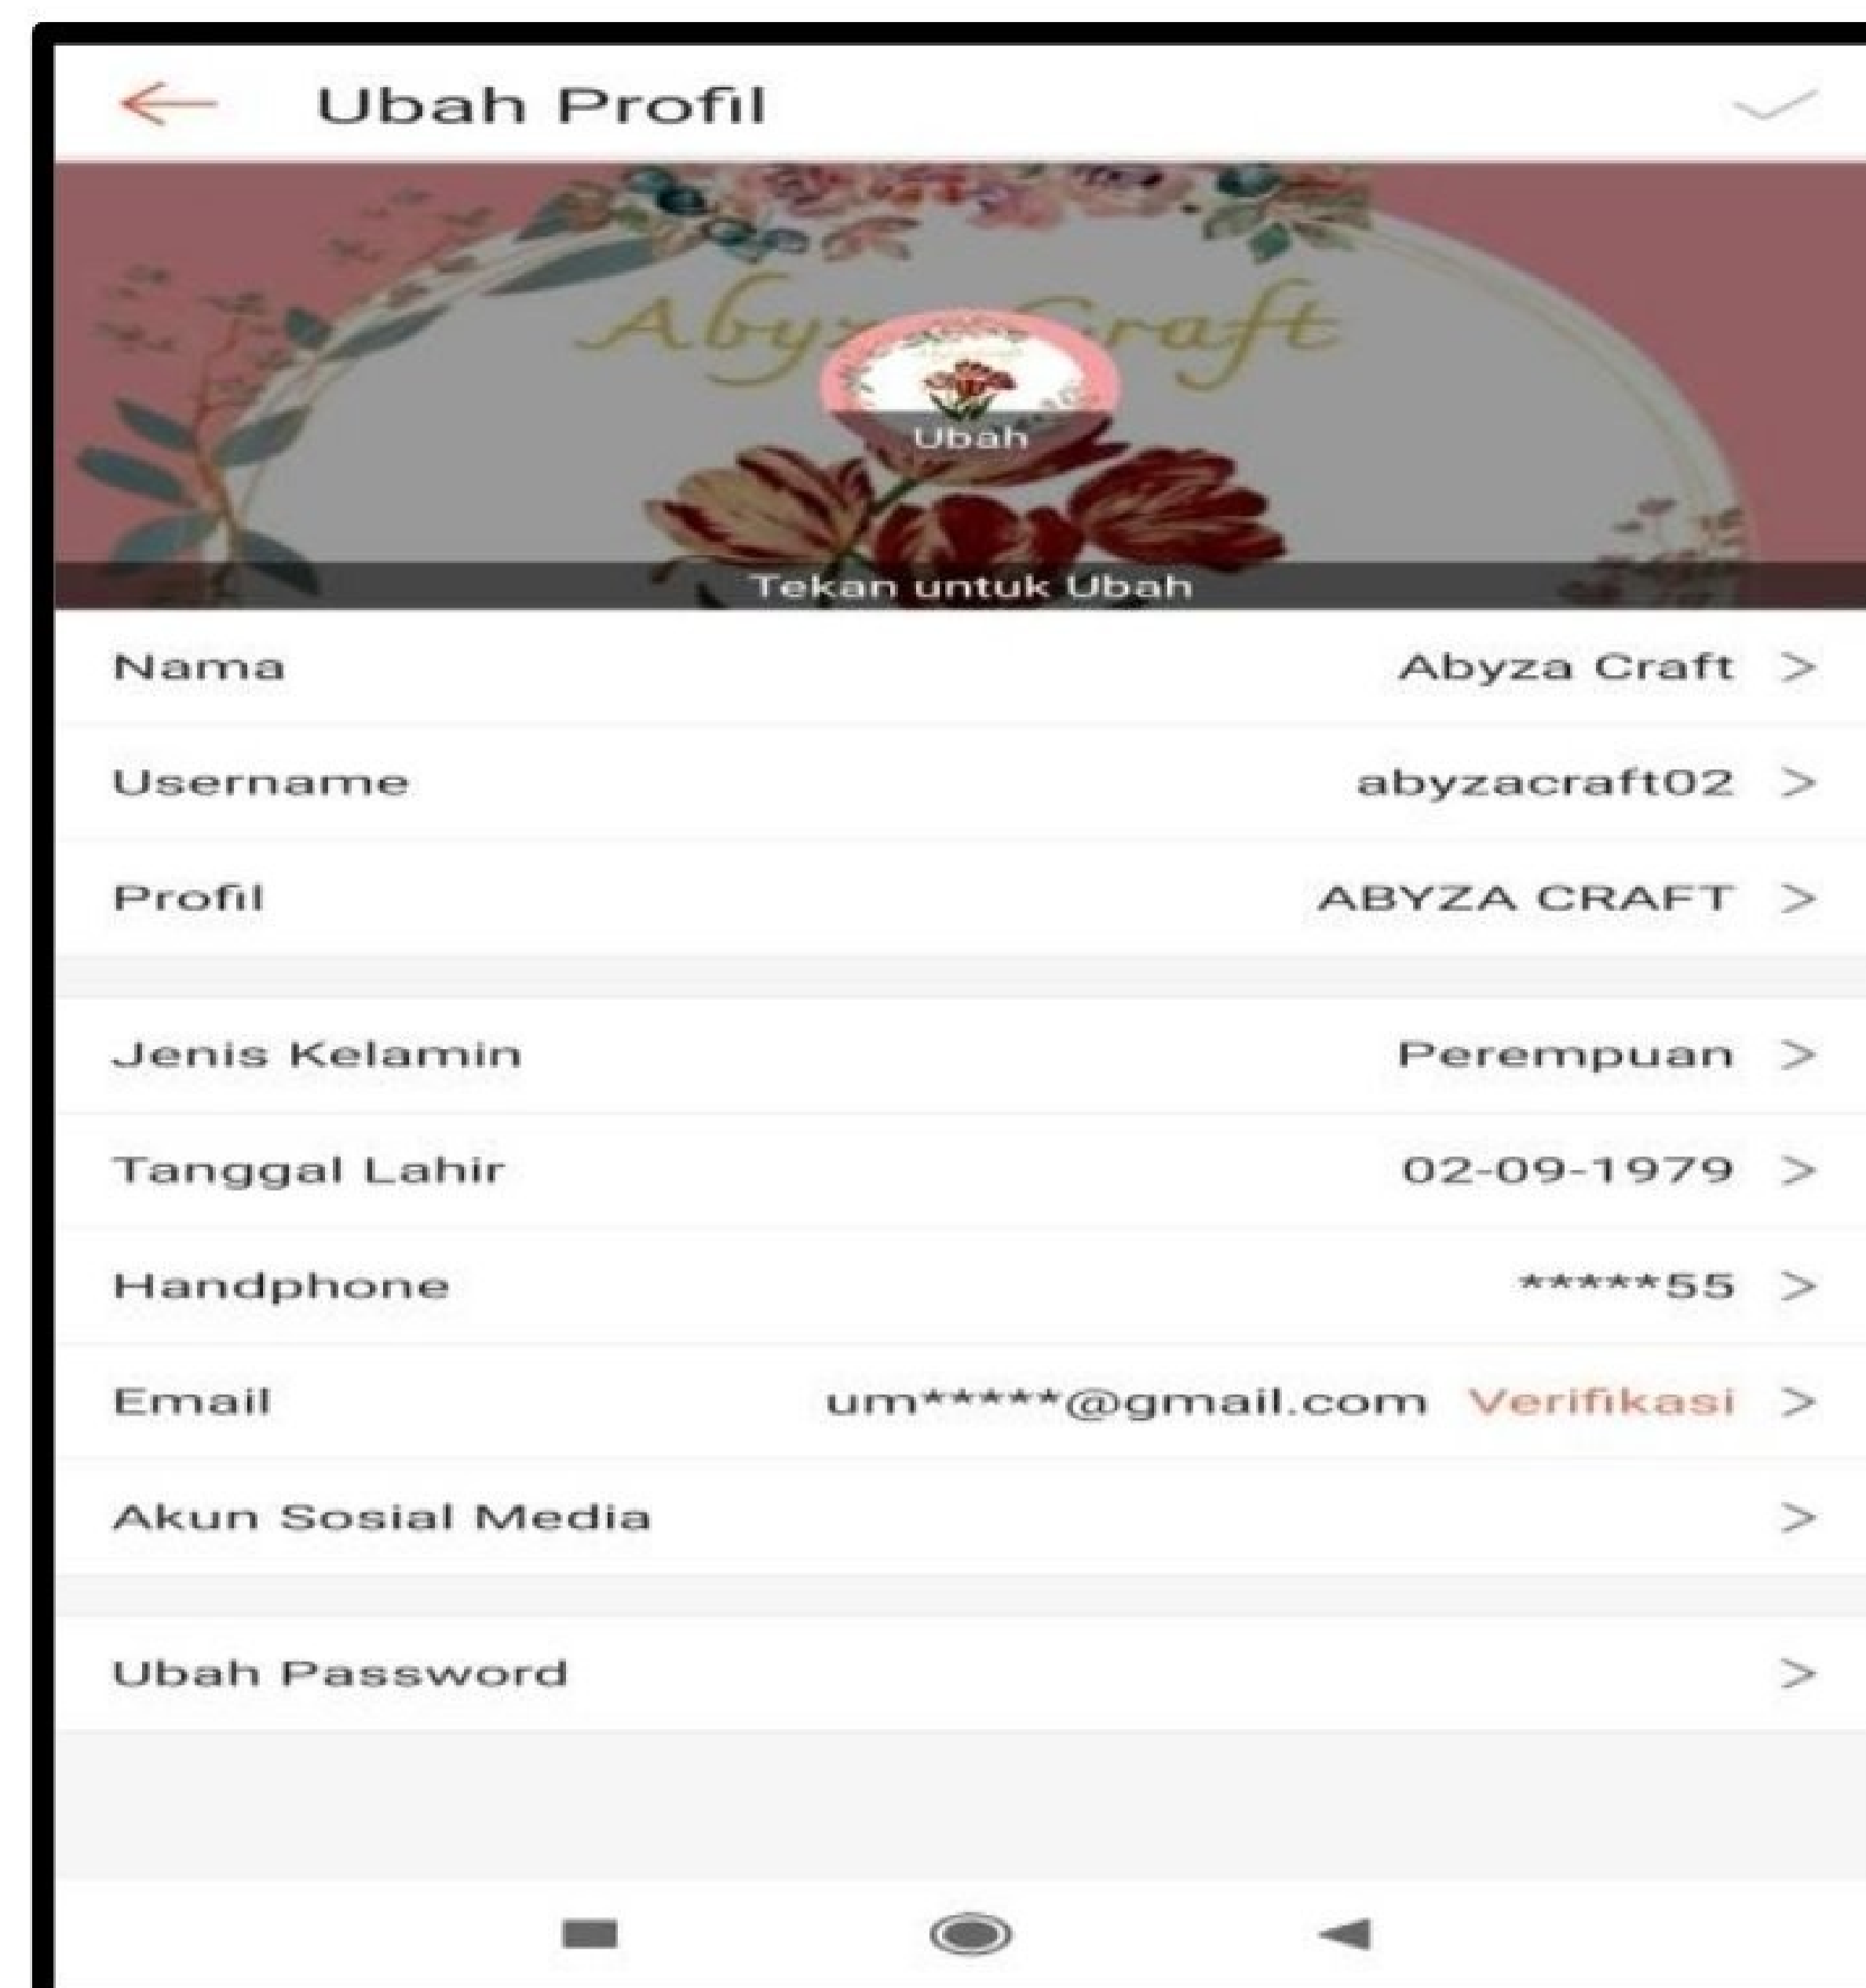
Ubah Profil

Abyza Craft

Ubah

Tekan untuk Ubah

Nama Abyza Craft >

Username abyzacraft02 >

Profil ABYZA CRAFT >

Jenis Kelamin Perempuan >

Tanggal Lahir 02-09-1979 >

Handphone *****55 >

Email um*****@gmail.com Verifikasi >

Akun Sosial Media >

Ubah Password >